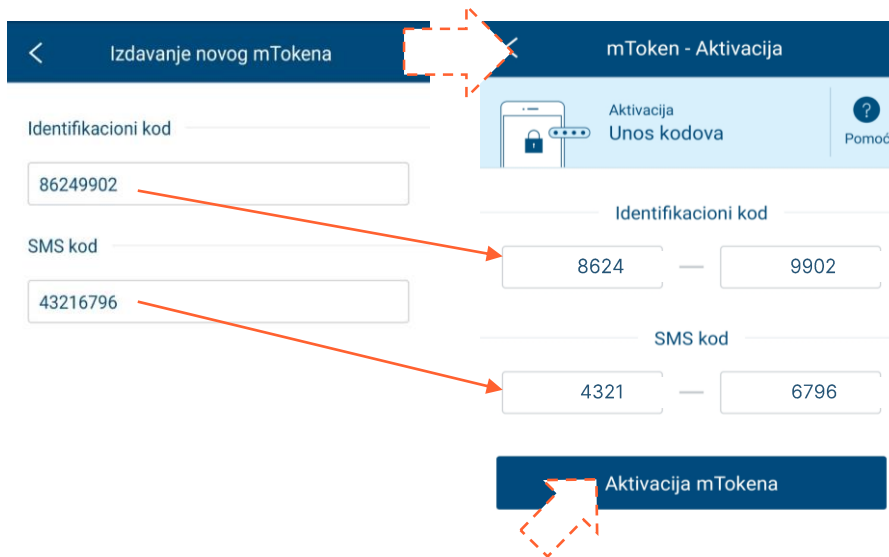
Izdavanje novog mTokena

Identifikacioni kod

86249902

SMS kod

43216796

mToken - Aktivacija

Aktivacija
Unos kodova

Pomoć

Identifikacioni kod

8624 — 9902

SMS kod

4321 — 6796

Aktivacija mTokena